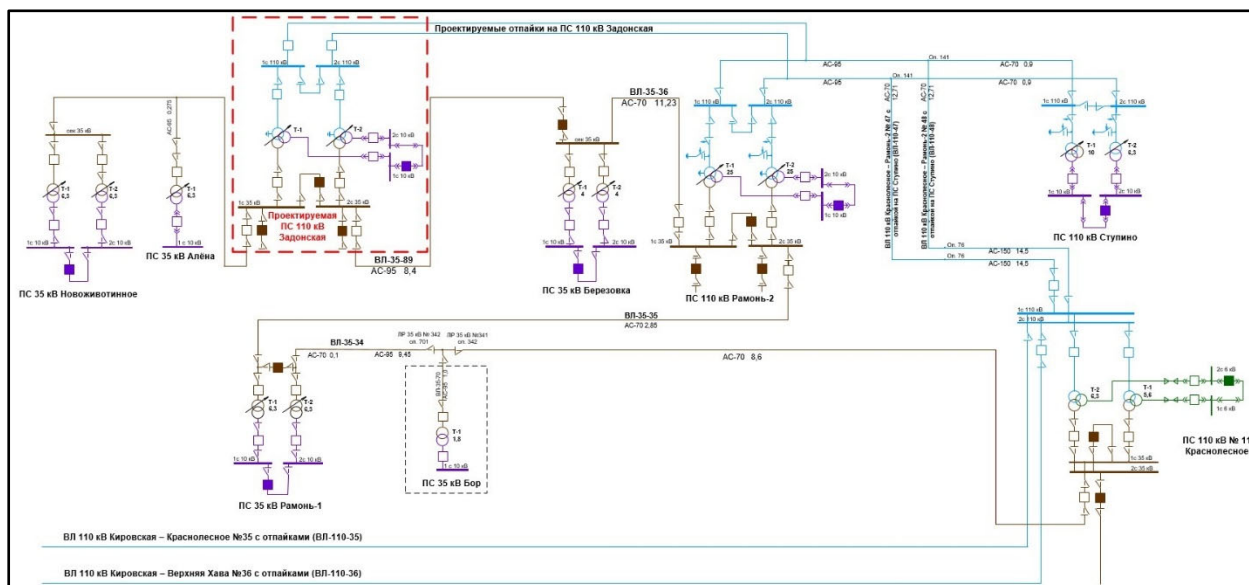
Проектируемые отпайки на ПС 110 кВ Задонская

1с 110 кВ
2с 110 кВ
Т-1
Т-2
2с 10 кВ
1с 10 кВ
1с 35 кВ
2с 35 кВ
Проектируемая ПС 110 кВ Задонская
ВЛ-35-89
АС-95 8,4

сек 35 кВ
АС-95 0,275
Т-1 6,3
Т-2 6,3
Т-1 6,3
1с 10 кВ
2с 10 кВ
1 с 10 кВ
ПС 35 кВ Алёна
ПС 35 кВ Новоживотинное

ВЛ-35-36
АС-70 11,23
сек 35 кВ
Т-1 4
Т-2 4
1с 10 кВ
2с 10 кВ
ПС 35 кВ Березовка

АС-95
АС-95
1с 110 кВ
2с 110 кВ
Т-1 25
Т-2 25
2с 10 кВ
1с 10 кВ
1с 35 кВ
2с 35 кВ
ПС 110 кВ Рамонь-2

Оп. 141
Оп. 141
АС-70 0,9
АС-70 0,9
АС-70 12,71
АС-70 12,71
ВЛ 110 кВ Красноленое – Рамонь-2 № 47 с отпайкой на ПС Ступино (ВЛ-110-47)
ВЛ 110 кВ Красноленое – Рамонь-2 № 48 с отпайкой на ПС Ступино (ВЛ-110-48)
1с 110 кВ
2с 110 кВ
Т-1 10
Т-2 6,3
1с 10 кВ
2с 10 кВ
ПС 110 кВ Ступино

Оп. 76
Оп. 76
АС-150 14,5
АС-150 14,5

ВЛ-35-35
АС-70 2,85
ВЛ-35-34
АС-70 0,1
АС-95 8,45
ЛР 35 кВ №342 оп. 701
ЛР 35 кВ №341 оп. 342
АС-70 8,6
Т-1 6,3
Т-2 6,3
1с 10 кВ
2с 10 кВ
ПС 35 кВ Рамонь-1
Т-1 1,8
1 с 10 кВ
ПС 35 кВ Бор

1с 110 кВ
2с 110 кВ
Т-2 6,3
Т-1 8,6
2с 6 кВ
1с 6 кВ
1с 35 кВ
2с 35 кВ
ПС 110 кВ № 11 Красноленое

ВЛ 110 кВ Кировская – Красноленое №35 с отпайками (ВЛ-110-35)
ВЛ 110 кВ Кировская – Верхняя Хава №36 с отпайками (ВЛ-110-36)